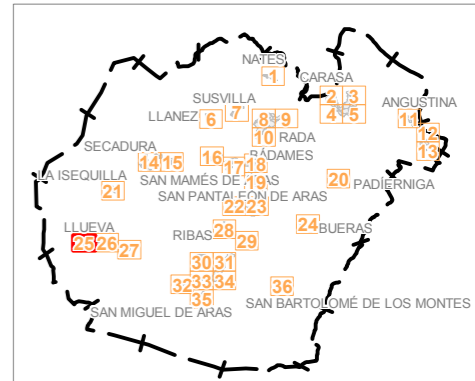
NATES
1
CARASA
2
3
4
5
ANGUSTINA
11
12
13
SUSVILLA
7
LLANEZ
6
8
9
10
RADA
RÁDAMES
SECADURA
14
15
16
17
18
SAN MAMÉS DE ARAS
19
LA ISEQUILLA
21
SAN PANTALEÓN DE ARAS
20
PADIERNIGA
22
23
24
BUERAS
LLUEVA
25
26
27
RIBAS
28
29
30
31
32
33
34
35
36
SAN BARTOLOMÉ DE LOS MONTES
SAN MIGUEL DE ARAS